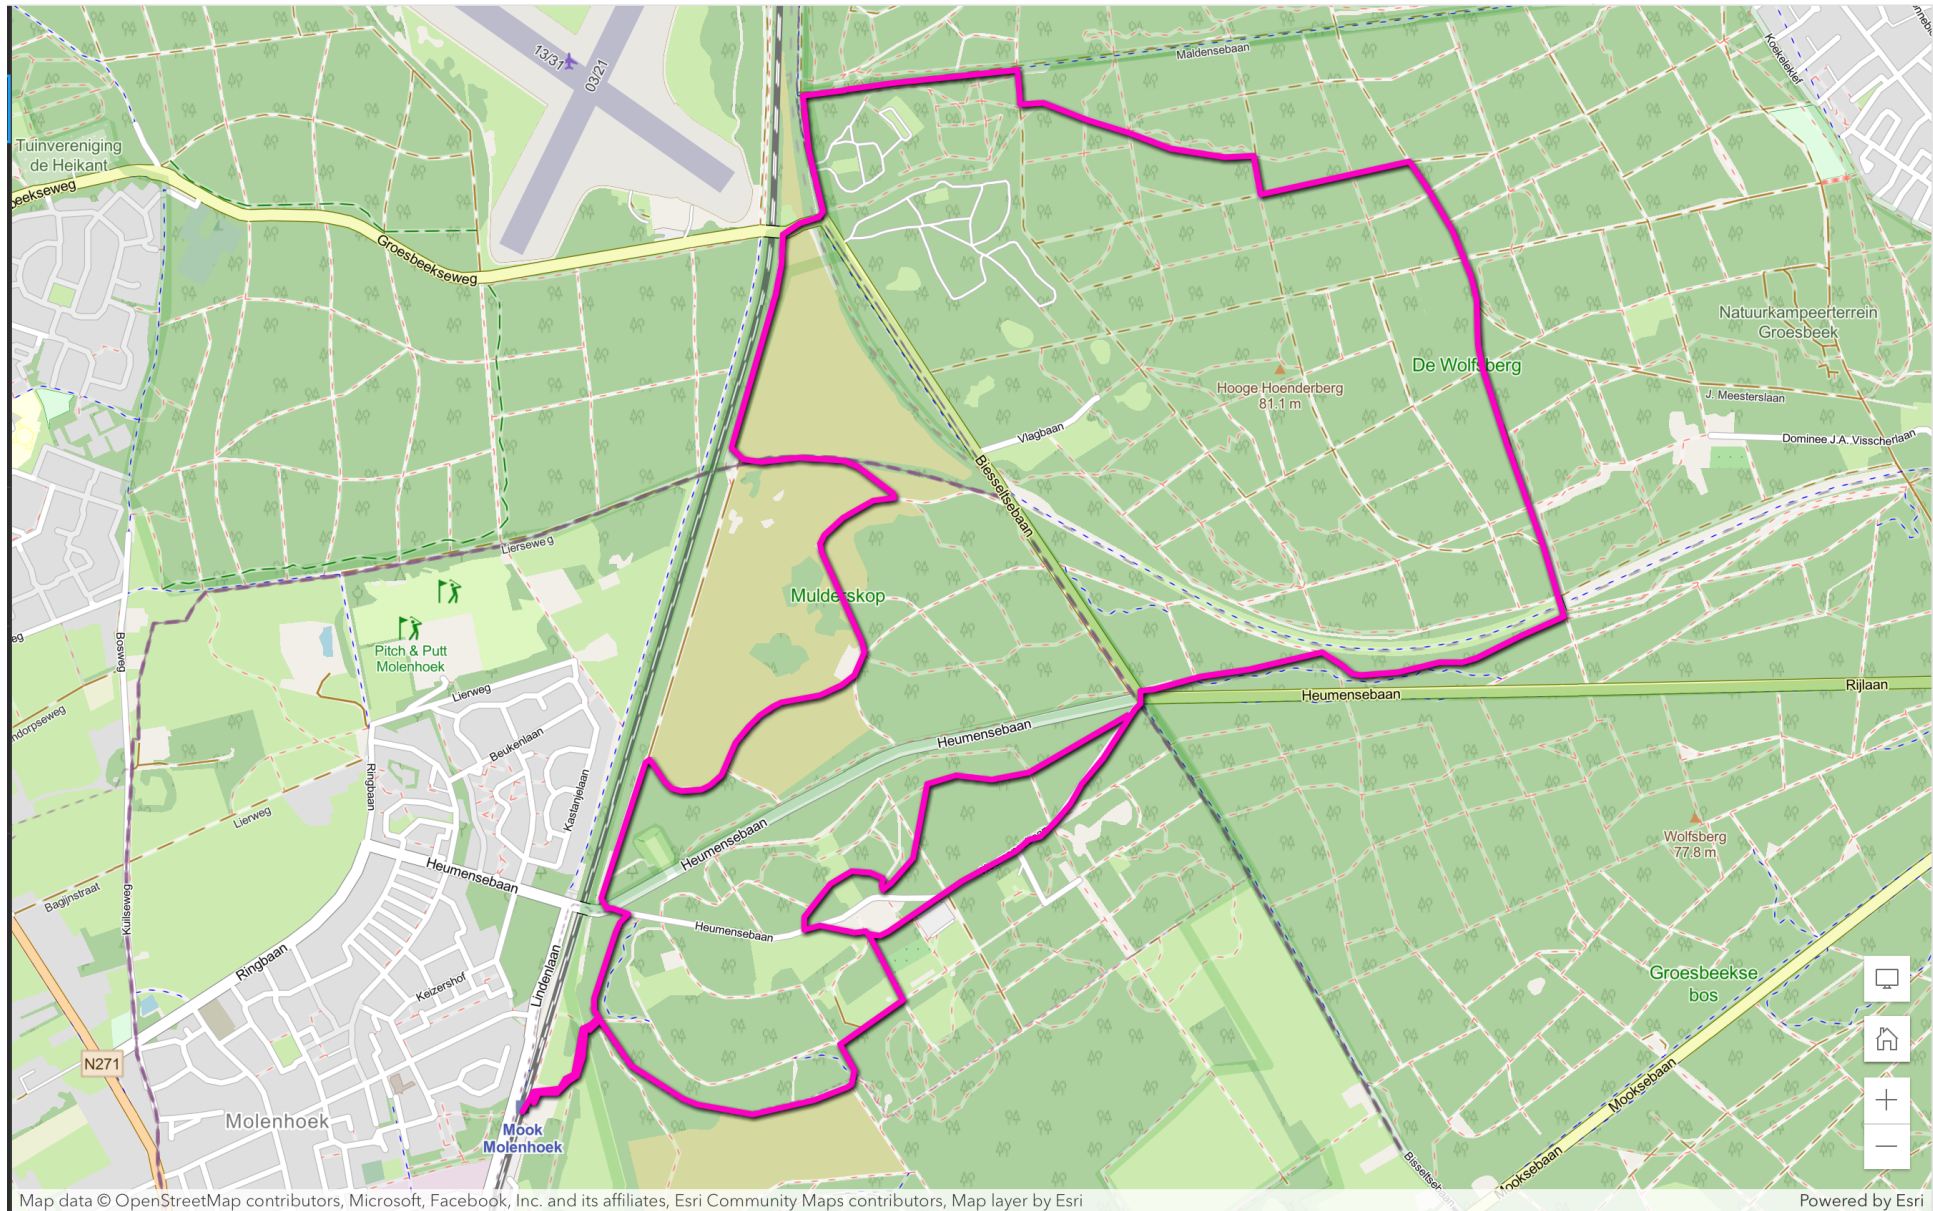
13/31
03/21
Maldensebaan
Koekeloker
Tuinvereniging de Heikant
beekseweg
Groesbeekseweg
Natuurkampeerterrein Groesbeek
De Wolfsberg
Hooge Hoenderberg 81.1 m
J. Meesterslaan
Vlagbaan
Dominee J.A. Visscherlaan
Biesselsebaan
Lierseweg
Muldenskop
Pitch & Putt Molenhoek
Lierweg
Bosweg
Beukenlaan
Heumensebaan
Rijlaan
Heumensebaan
Ringbaan
Kastanjelaan
Lierweg
Heumensebaan
Heumensebaan
Wolfsberg 77.8 m
Heumensebaan
Bagijnstraat
Kuilseweg
Ringbaan
Keizershof
Lindenlaan
Groesbeekse bos
N271
Mooksebaan
Molenhoek
Mook Molenhoek
Mooksebaan
Bisselse
Map data © OpenStreetMap contributors, Microsoft, Facebook, Inc. and its affiliates, Esri Community Maps contributors, Map layer by Esri
Powered by Esri